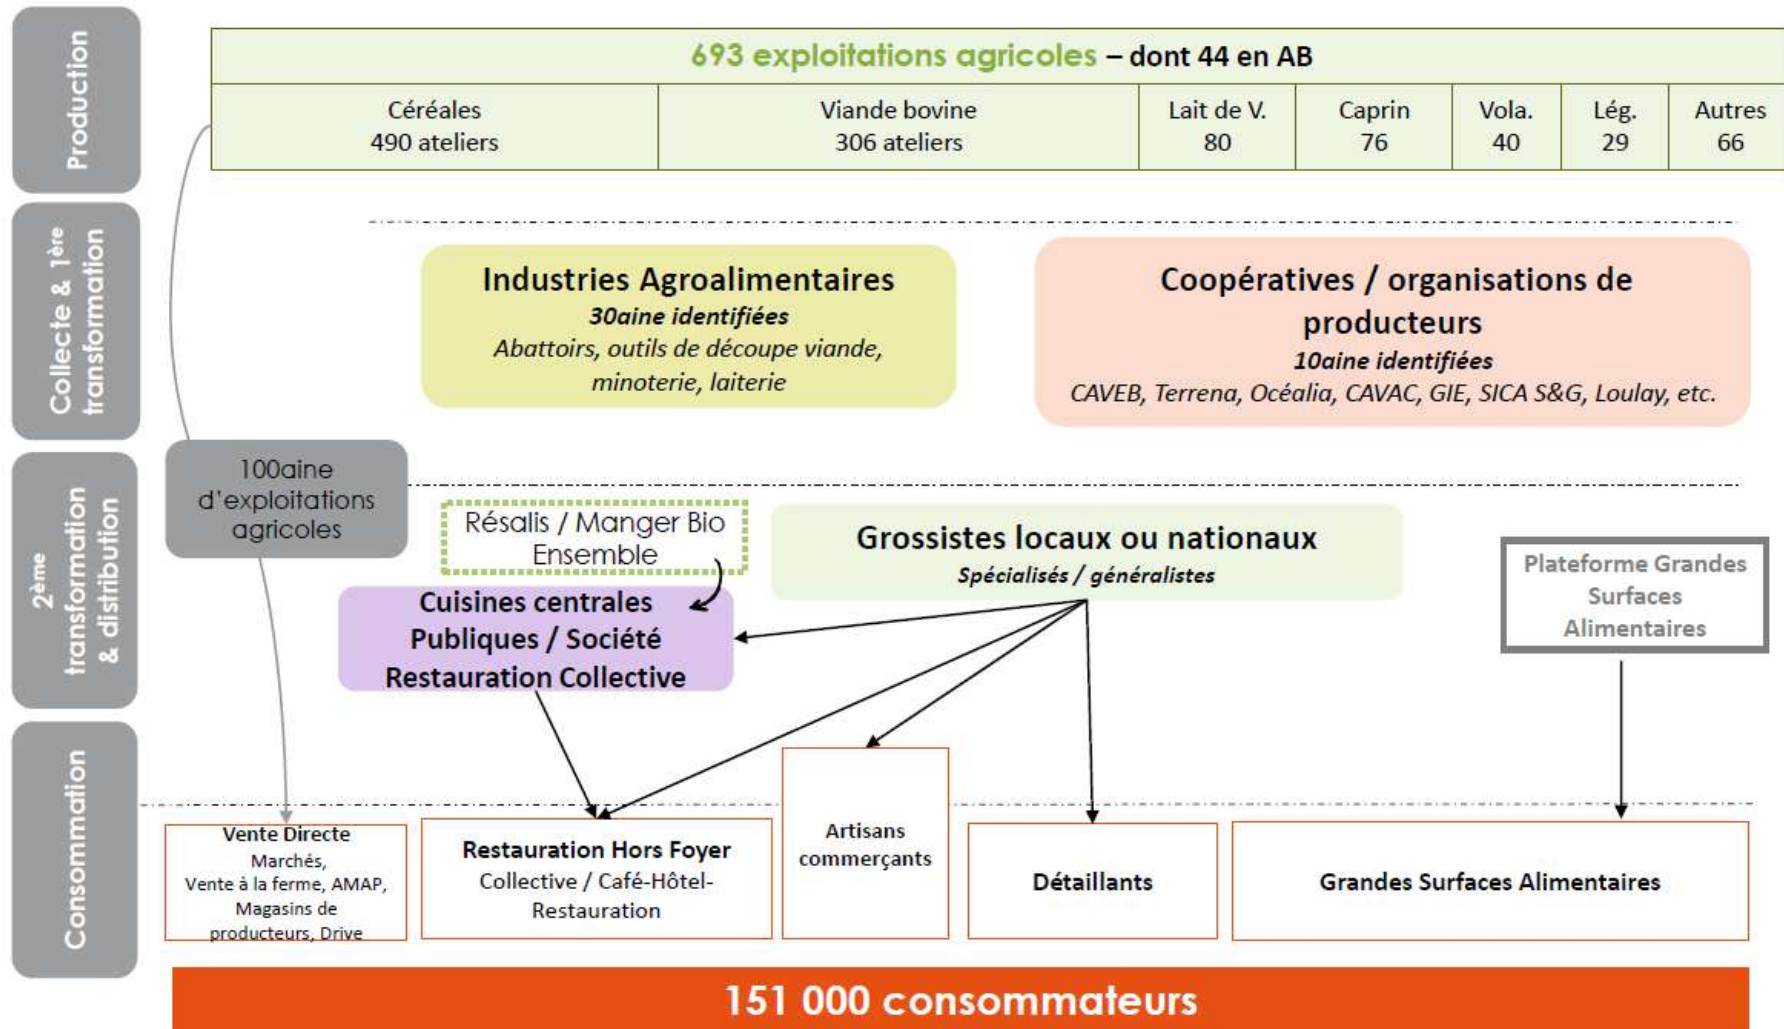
Production

Collecte & 1ère transformation

2ème transformation & distribution

Consommation

693 exploitations agricoles – dont 44 en AB

| Céréales 490 ateliers | Viande bovine 306 ateliers | Lait de V. 80 | Caprin 76 | Vola. 40 | Lég. 29 | Autres 66 |
|---|---|---|---|---|---|---|

Industries Agroalimentaires
30aine identifiées
Abattoirs, outils de découpe viande, minoterie, laiterie

Coopératives / organisations de producteurs
10aine identifiées
CAVEB, Terrena, Océalia, CAVAC, GIE, SICA S&G, Loulay, etc.

100aine d'exploitations agricoles

Résalis / Manger Bio Ensemble

Grossistes locaux ou nationaux
Spécialisés / généralistes

Plateforme Grandes Surfaces Alimentaires

Cuisines centrales Publiques / Société Restauration Collective

Vente Directe
Marchés, Vente à la ferme, AMAP, Magasins de producteurs, Drive

Restauration Hors Foyer
Collective / Café-Hôtel-Restauration

Artisans commerçants

Détaillants

Grandes Surfaces Alimentaires

151 000 consommateurs